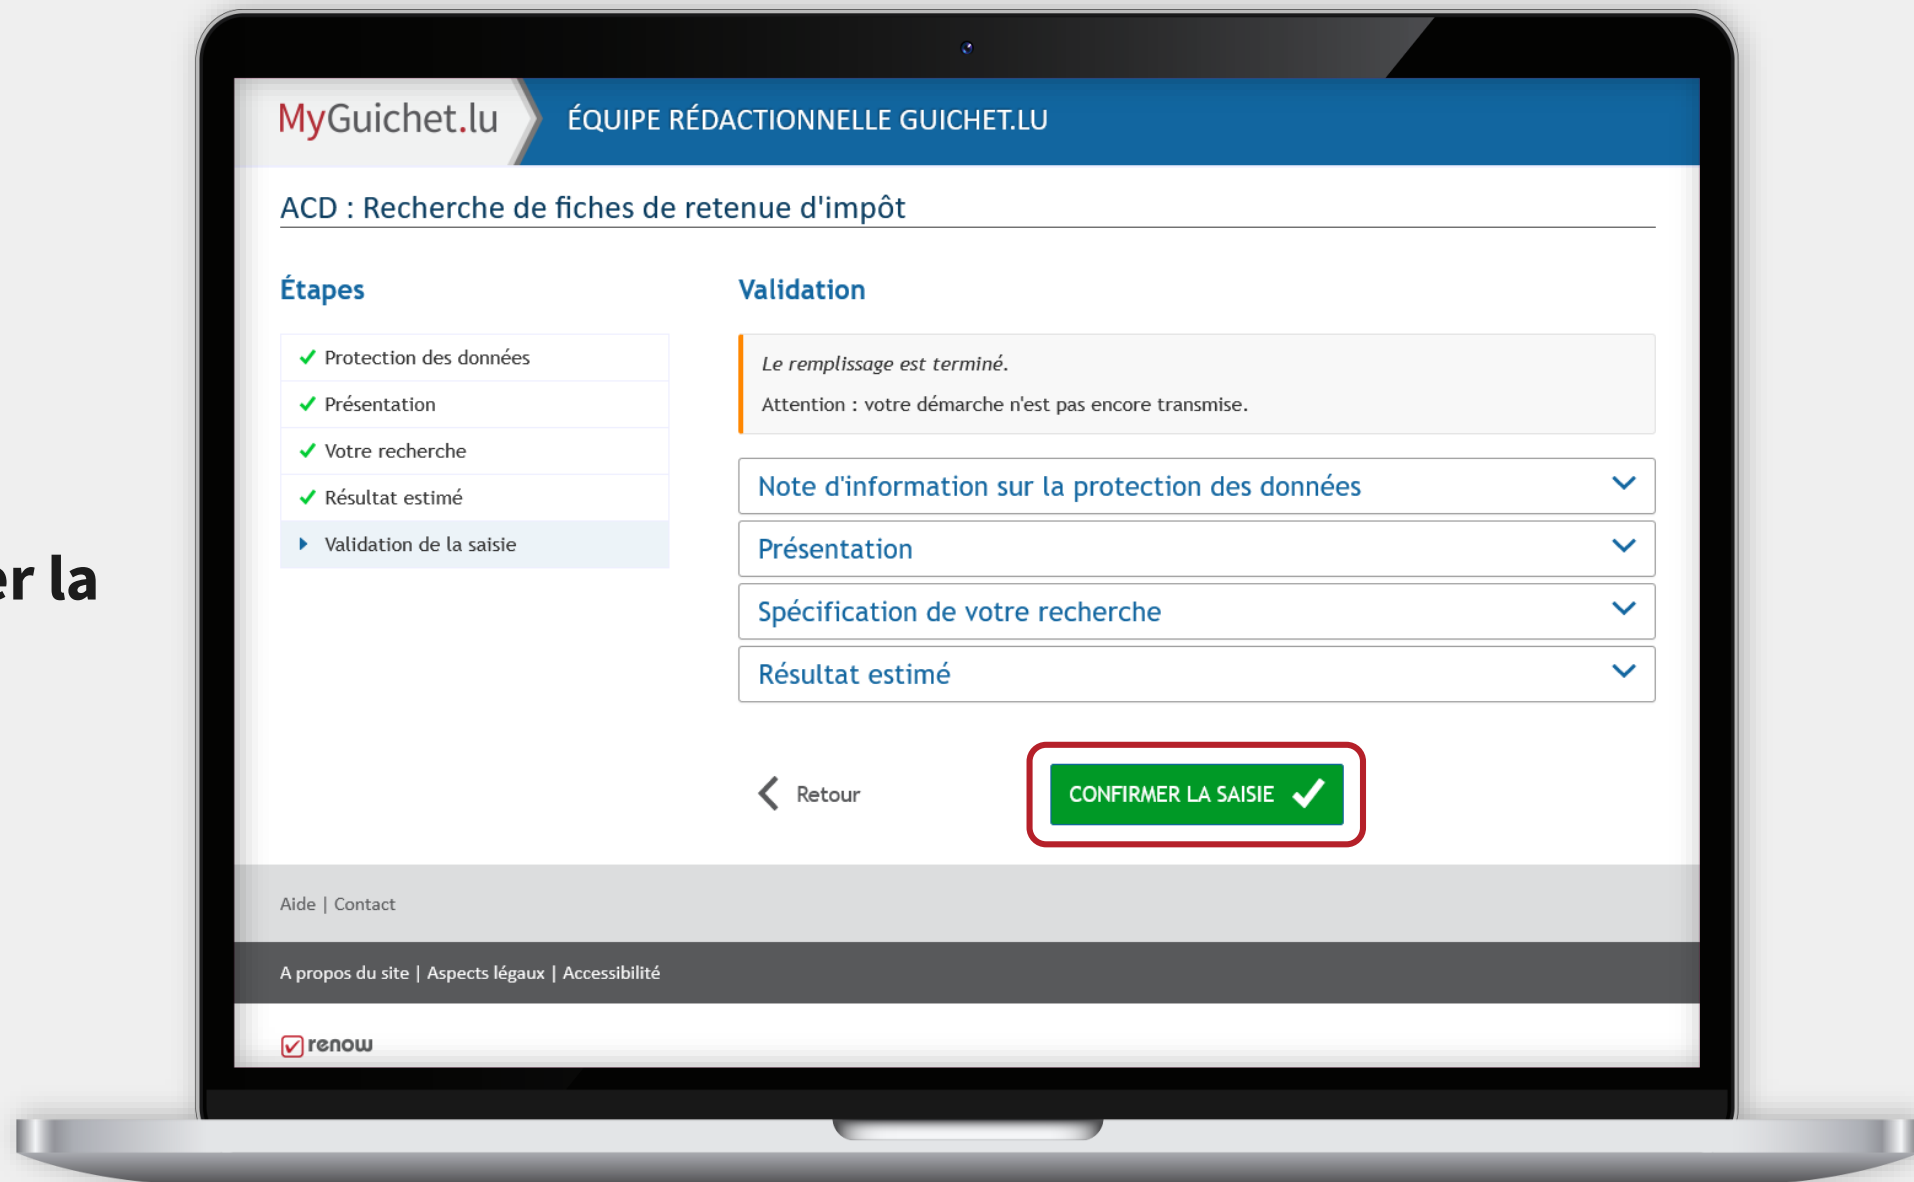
er la

MyGuichet.lu

ÉQUIPE RÉDACTIONNELLE GUICHET.LU

ACD : Recherche de fiches de retenue d'impôt

Étapes

Protection des données
Présentation
Votre recherche
Résultat estimé
Validation de la saisie

Validation

Le remplissage est terminé.

Attention : votre démarche n'est pas encore transmise.

Note d'information sur la protection des données

Présentation

Spécification de votre recherche

Résultat estimé

Retour

CONFIRMER LA SAISIE

Aide | Contact

A propos du site | Aspects légaux | Accessibilité

renow